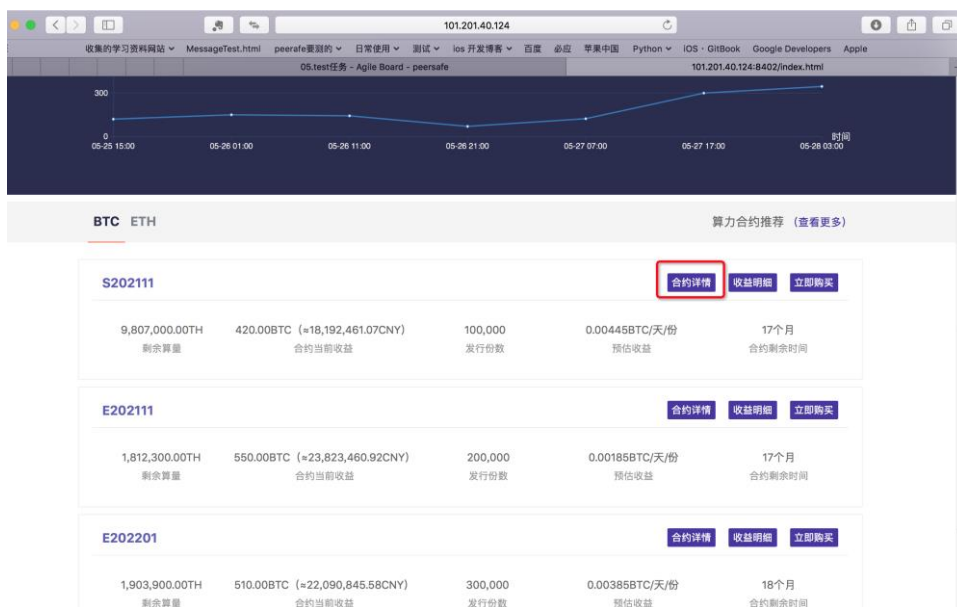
101.201.40.124

收集的学习资料网站 MessageTest.html peerafe要测的 日常使用 测试 ios 开发博客 百度 必应 苹果中国 Python iOS · GitBook Google Developers Apple

05.test任务 - Agile Board - peersafe

101.201.40.124:8402/index.html

300

0

05-25 15:00 05-26 01:00 05-26 11:00 05-26 21:00 05-27 07:00 05-27 17:00 05-28 03:00

时间

BTC ETH

算力合约推荐 (查看更多)

S202111

合约详情 收益明细 立即购买

| 9,807,000.00TH | 420.00BTC (≈18,192,461.07CNY) | 100,000 | 0.00445BTC/天/份 | 17个月 |
|---|---|---|---|---|
| 剩余算量 | 合约当前收益 | 发行份数 | 预估收益 | 合约剩余时间 |

E202111

合约详情 收益明细 立即购买

| 1,812,300.00TH | 550.00BTC (≈23,823,460.92CNY) | 200,000 | 0.00185BTC/天/份 | 17个月 |
|---|---|---|---|---|
| 剩余算量 | 合约当前收益 | 发行份数 | 预估收益 | 合约剩余时间 |

E202201

合约详情 收益明细 立即购买

| 1,903,900.00TH | 510.00BTC (≈22,090,845.58CNY) | 300,000 | 0.00385BTC/天/份 | 18个月 |
|---|---|---|---|---|
| 剩余算量 | 合约当前收益 | 发行份数 | 预估收益 | 合约剩余时间 |